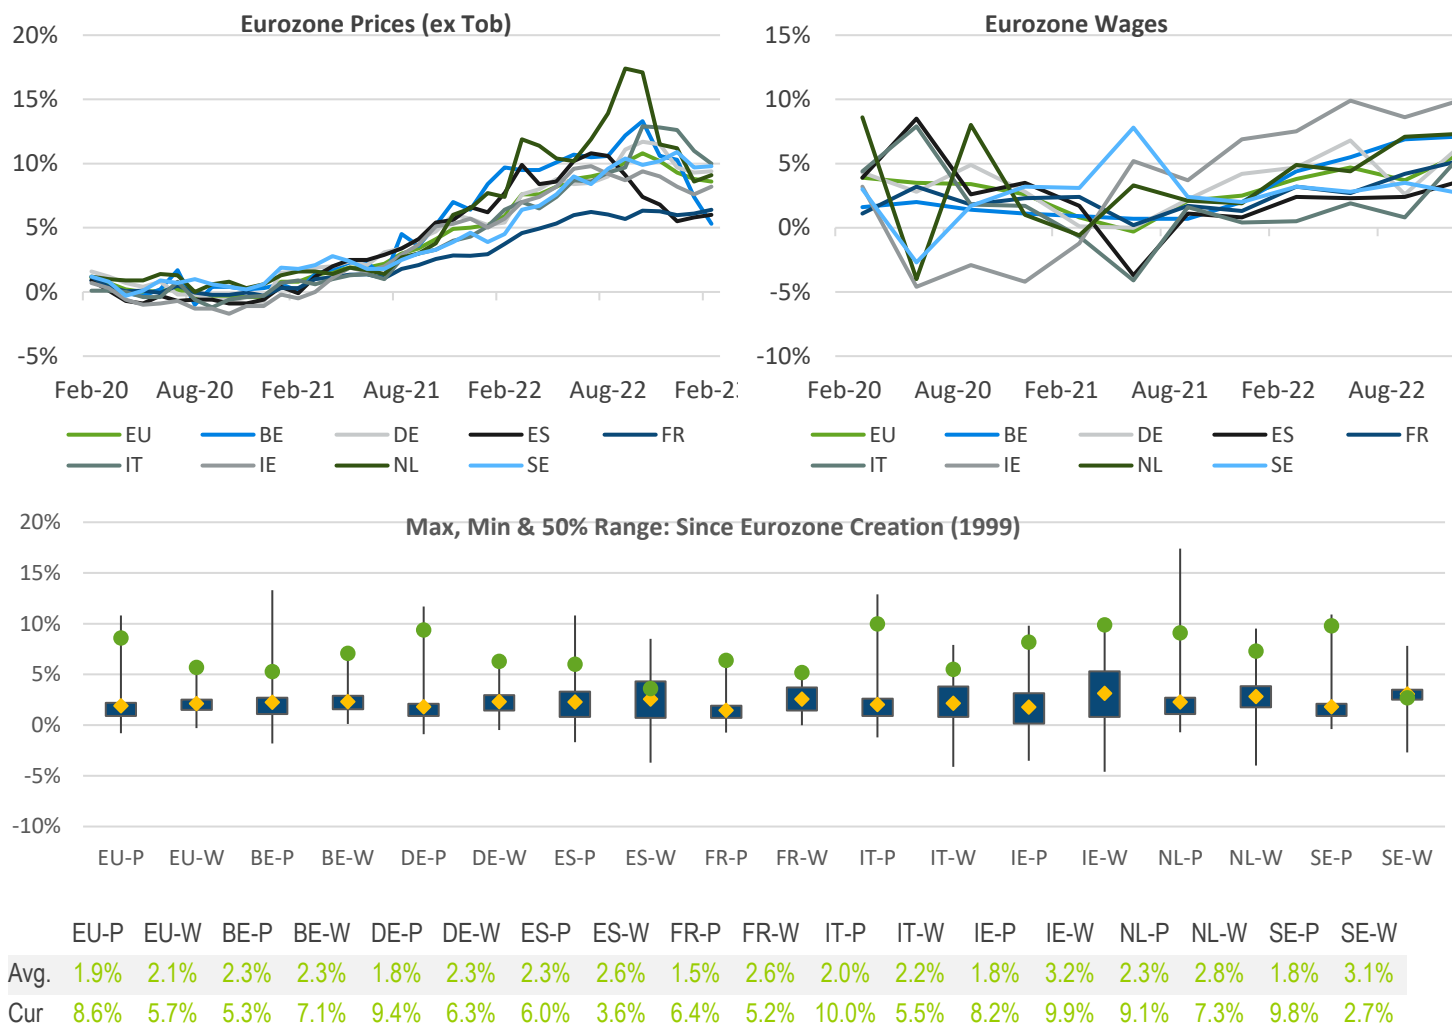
Eurozone Prices (ex Tob)

20%
15%
10%
5%
0%
-5%

Feb-20 Aug-20 Feb-21 Aug-21 Feb-22 Aug-22 Feb-2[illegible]

EU BE DE ES FR
IT IE NL SE

Eurozone Wages

15%
10%
5%
0%
-5%
-10%

Feb-20 Aug-20 Feb-21 Aug-21 Feb-22 Aug-22

EU BE DE ES FR
IT IE NL SE

Max, Min & 50% Range: Since Eurozone Creation (1999)

20%
15%
10%
5%
0%
-5%
-10%

EU-P EU-W BE-P BE-W DE-P DE-W ES-P ES-W FR-P FR-W IT-P IT-W IE-P IE-W NL-P NL-W SE-P SE-W

| | EU-P | EU-W | BE-P | BE-W | DE-P | DE-W | ES-P | ES-W | FR-P | FR-W | IT-P | IT-W | IE-P | IE-W | NL-P | NL-W | SE-P | SE-W |
|---|---|---|---|---|---|---|---|---|---|---|---|---|---|---|---|---|---|---|
| Avg. | 1.9% | 2.1% | 2.3% | 2.3% | 1.8% | 2.3% | 2.3% | 2.6% | 1.5% | 2.6% | 2.0% | 2.2% | 1.8% | 3.2% | 2.3% | 2.8% | 1.8% | 3.1% |
| Cur | 8.6% | 5.7% | 5.3% | 7.1% | 9.4% | 6.3% | 6.0% | 3.6% | 6.4% | 5.2% | 10.0% | 5.5% | 8.2% | 9.9% | 9.1% | 7.3% | 9.8% | 2.7% |